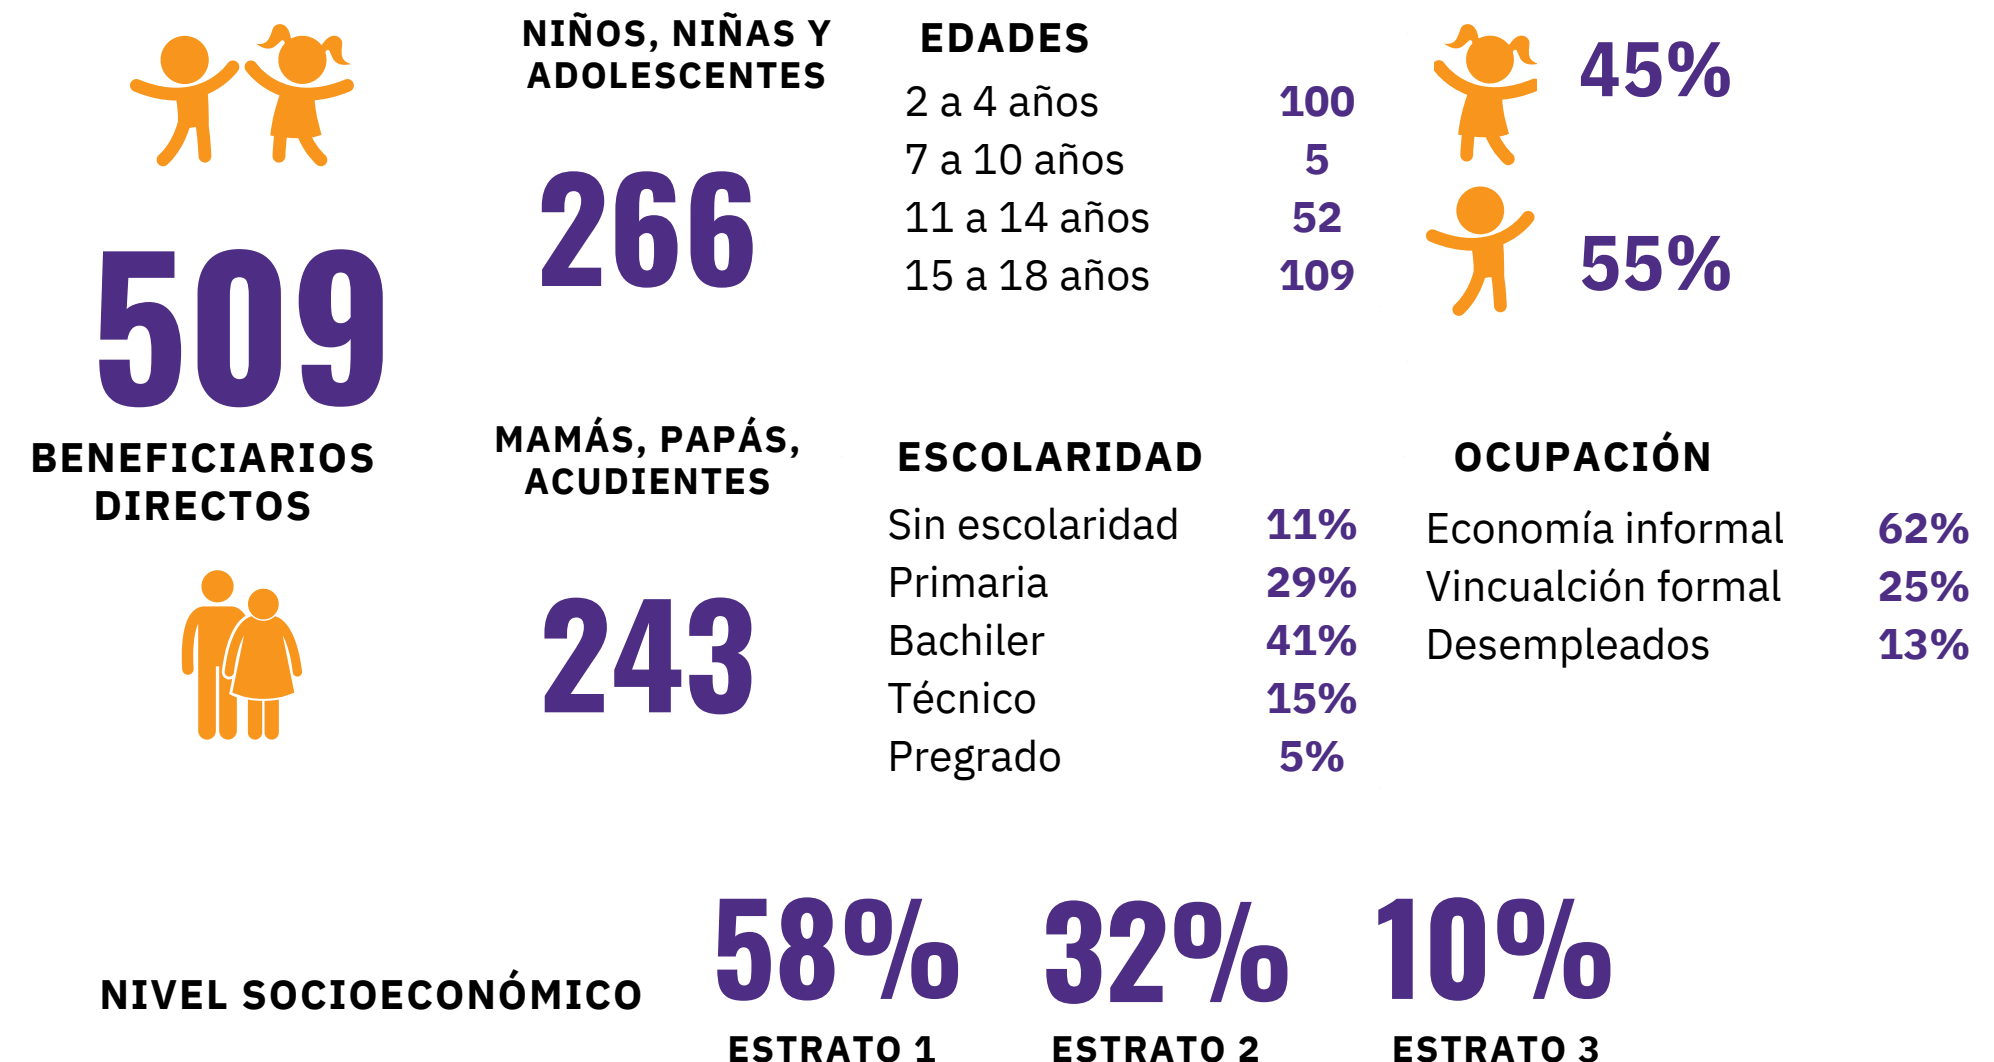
509
BENEFICIARIOS DIRECTOS

NIÑOS, NIÑAS Y ADOLESCENTES
266

EDADES
| | |
|---|---|
| 2 a 4 años | 100 |
| 7 a 10 años | 5 |
| 11 a 14 años | 52 |
| 15 a 18 años | 109 |

45%
55%

MAMÁS, PAPÁS, ACUDIENTES
243

ESCOLARIDAD
| | |
|---|---|
| Sin escolaridad | 11% |
| Primaria | 29% |
| Bachiler | 41% |
| Técnico | 15% |
| Pregrado | 5% |

OCUPACIÓN
| | |
|---|---|
| Economía informal | 62% |
| Vincualción formal | 25% |
| Desempleados | 13% |

NIVEL SOCIOECONÓMICO
58%
ESTRATO 1
32%
ESTRATO 2
10%
ESTRATO 3